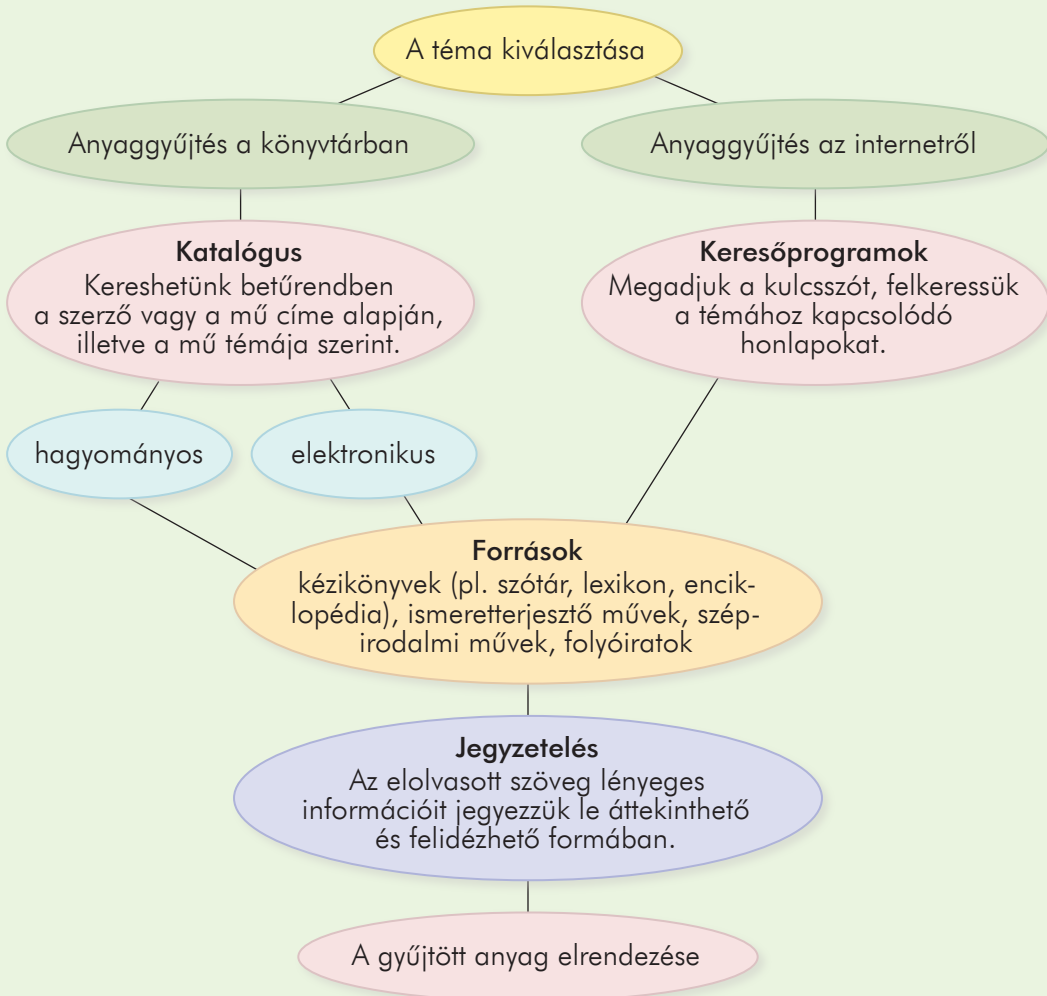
A téma kiválasztása

Anyaggyűjtés a könyvtárban

Anyaggyűjtés az internetről

Katalógus
Kereshetünk betűrendben a szerző vagy a mű címe alapján, illetve a mű témája szerint.

Keresőprogramok
Megadjuk a kulcsszót, felkeressük a témához kapcsolódó honlapokat.

hagyományos

elektronikus

Források
kézikönyvek (pl. szótár, lexikon, enciklopédia), ismeretterjesztő művek, szépirodalmi művek, folyóiratok

Jegyzetelés
Az elolvasott szöveg lényeges információit jegyezzük le áttekinthető és felidézhető formában.

A gyűjtött anyag elrendezése